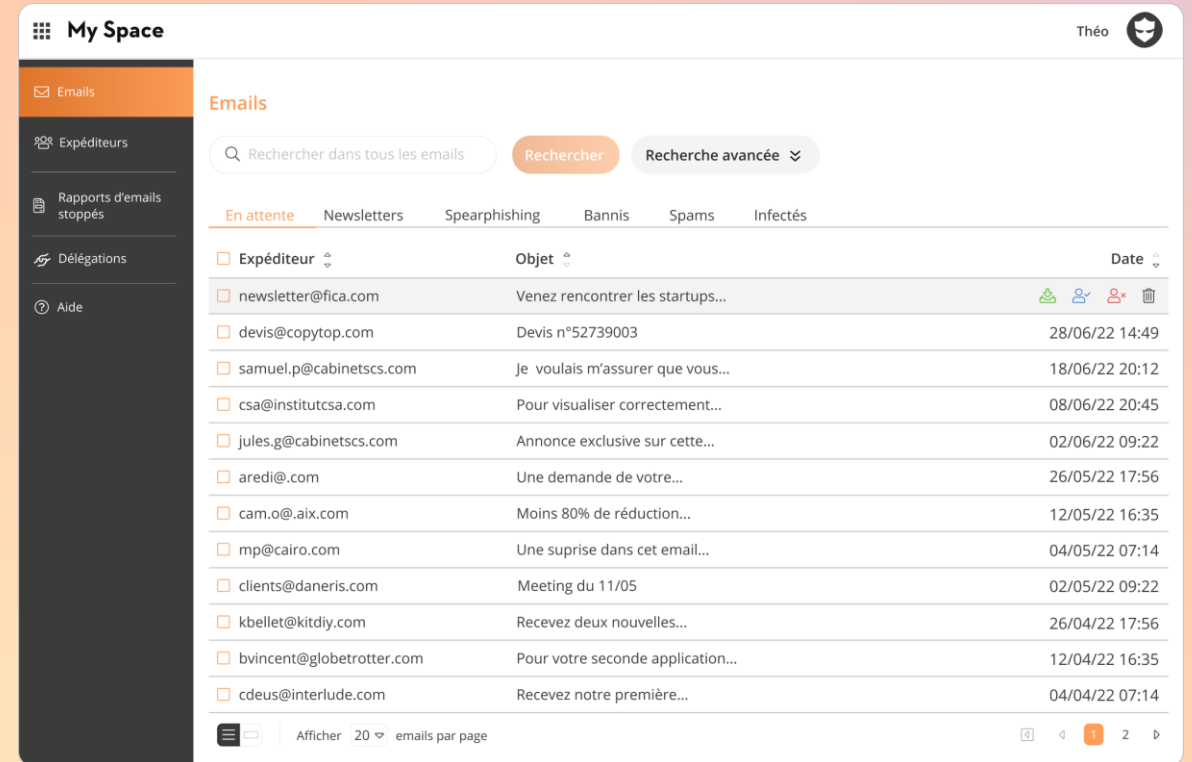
My Space

Théo

Emails

Expéditeurs

Rapports d'emails stoppés

Délégations

Aide

Emails

Rechercher dans tous les emails

Rechercher

Recherche avancée

En attente   Newsletters   Spearphishing   Bannis   Spams   Infectés

| Expéditeur | Objet | Date |
|---|---|---|
| newsletter@fica.com | Venez rencontrer les startups... | |
| devis@copytop.com | Devis n°52739003 | 28/06/22 14:49 |
| samuel.p@cabinetscs.com | Je voulais m'assurer que vous... | 18/06/22 20:12 |
| csa@institutcsa.com | Pour visualiser correctement... | 08/06/22 20:45 |
| jules.g@cabinetscs.com | Annonce exclusive sur cette... | 02/06/22 09:22 |
| aredi@.com | Une demande de votre... | 26/05/22 17:56 |
| cam.o@.aix.com | Moins 80% de réduction... | 12/05/22 16:35 |
| mp@cairo.com | Une suprise dans cet email... | 04/05/22 07:14 |
| clients@daneris.com | Meeting du 11/05 | 02/05/22 09:22 |
| kbellet@kitdiy.com | Recevez deux nouvelles... | 26/04/22 17:56 |
| bvincent@globetrotter.com | Pour votre seconde application... | 12/04/22 16:35 |
| cdeus@interlude.com | Recevez notre première... | 04/04/22 07:14 |

Afficher 20 emails par page

1 2